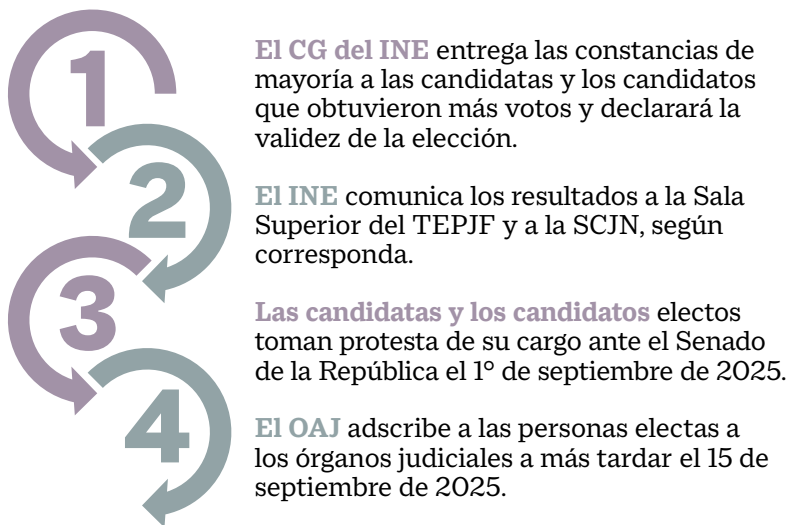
1

El CG del INE entrega las constancias de mayoría a las candidatas y los candidatos que obtuvieron más votos y declarará la validez de la elección.

2

El INE comunica los resultados a la Sala Superior del TEPJF y a la SCJN, según corresponda.

3

Las candidatas y los candidatos electos toman protesta de su cargo ante el Senado de la República el 1° de septiembre de 2025.

4

El OAJ adscribe a las personas electas a los órganos judiciales a más tardar el 15 de septiembre de 2025.